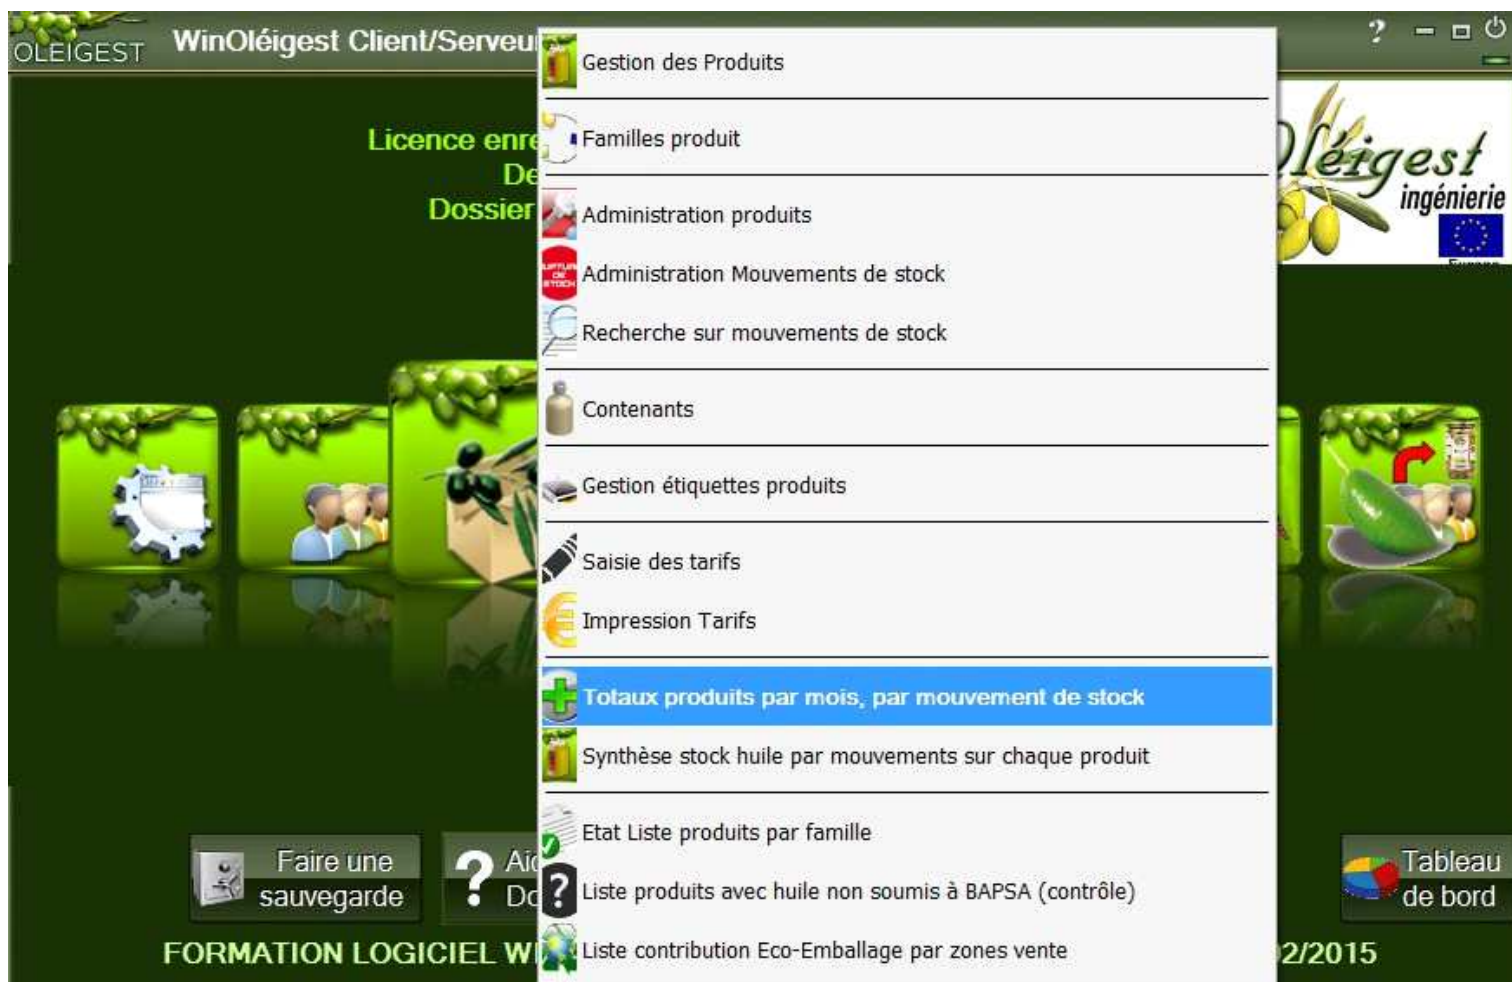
OLEIGEST WinOléigest Client/Serveur

Licence enre
De
Dossier

Gestion des Produits

Familles produit

Administration produits

Administration Mouvements de stock

Recherche sur mouvements de stock

Contenants

Gestion étiquettes produits

Saisie des tarifs

Impression Tarifs

Totaux produits par mois, par mouvement de stock

Synthèse stock huile par mouvements sur chaque produit

Etat Liste produits par famille

Liste produits avec huile non soumis à BAPSA (contrôle)

Liste contribution Eco-Emballage par zones vente

Oléigest ingénierie

Faire une sauvegarde

Aic
Dc

Tableau de bord

FORMATION LOGICIEL WI

2/2015